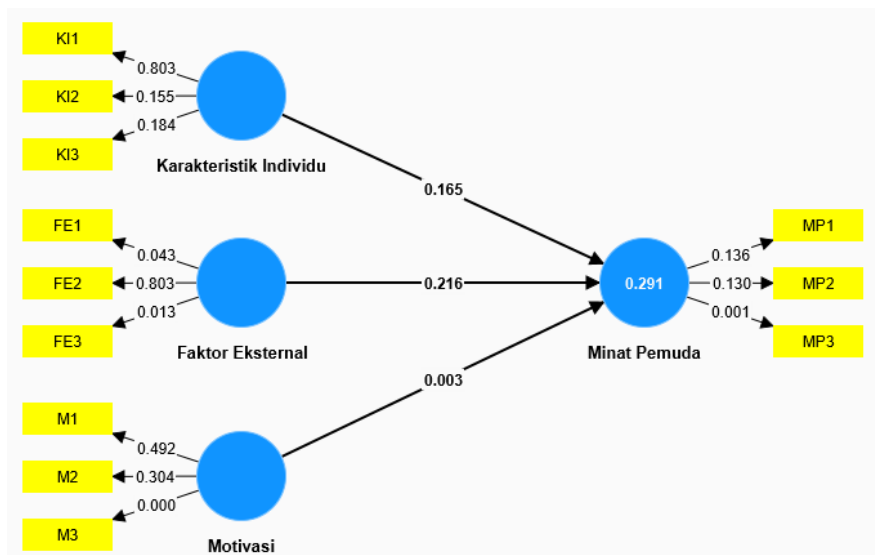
KI1
KI2
KI3
0.803
0.155
0.184
Karakteristik Individu

FE1
FE2
FE3
0.043
0.803
0.013
Faktor Eksternal

M1
M2
M3
0.492
0.304
0.000
Motivasi

0.165
0.216
0.003

0.291
Minat Pemuda
0.136
0.130
0.001
MP1
MP2
MP3